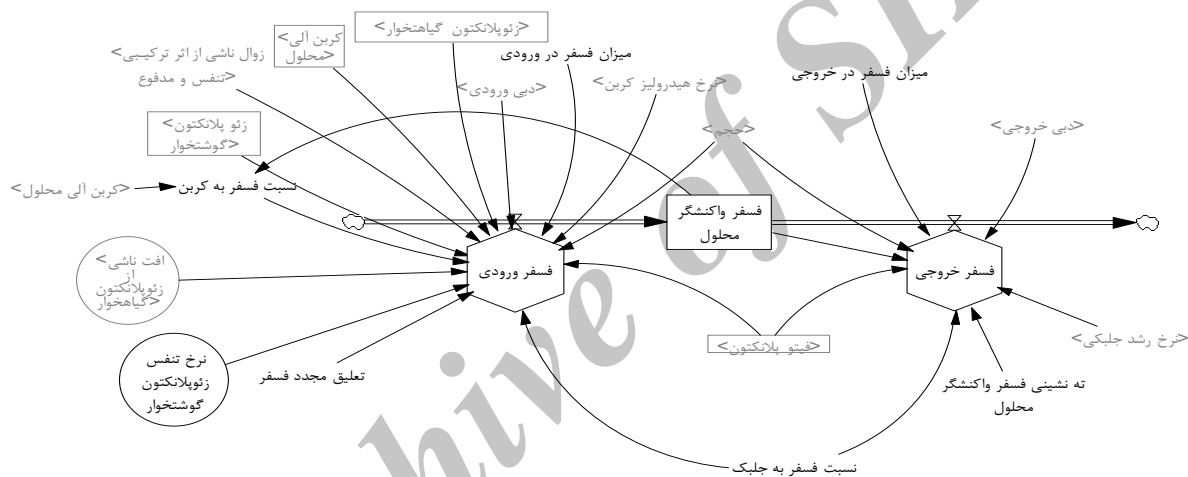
<زئوپلانکتون گیاهخوار>
<کربن آلی محلول>
زوال ناشی از اثر ترکیبی <تنفس و مدفوع>
میزان فسفر در ورودی
<دبی ورودی>
<نرخ هیدرولیز کربن>
میزان فسفر در خروجی
<زئو پلانکتون گوشتخوار>
<حجم>
<دبی خروجی>
<کربن آلی محلول>
نسبت فسفر به کربن
فسفر واکنشگر محلول
فسفر ورودی
فسفر خروجی
<افت ناشی از زئوپلانکتون گیاهخوار>
<فیتو پلانکتون>
<نرخ رشد جلبکی>
نرخ تنفس زئوپلانکتون گوشتخوار
تعلیق مجدد فسفر
ته نشینی فسفر واکنشگر محلول
نسبت فسفر به جلبک